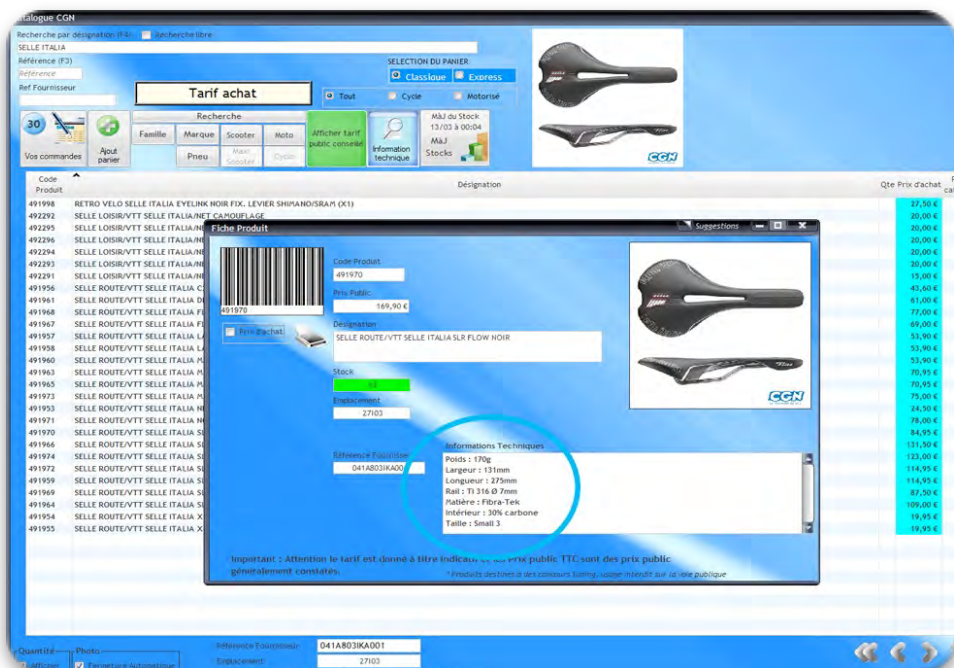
atalogue CGN

Recherche par désignation (F4) Recherche libre
SELLE ITALIA
Référence (F3)
Référence
Ref Fournisseur

Tarif achat

SELECTION DU PANIER
Classique Express
Tout Cycle Motorisé

Recherche
Famille Marque Scooter Moto
Pneu Maxi Scooter Cyclo

30 Vos commandes
Ajout panier
Afficher tarif public conseillé
Information technique
MàJ du Stock 13/03 à 00:04
MàJ Stocks

CGN

| Code Produit | Désignation | Qte | Prix d'achat |
|---|---|---|---|
| 491998 | RETRO VELO SELLE ITALIA EYELINK NOIR FIX. LEVIER SHIMANO/SRAM (X1) | | 27,50 € |
| 492292 | SELLE LOISIR/VTT SELLE ITALIA/NET CAMOUFLAGE | | 20,00 € |
| 492295 | SELLE LOISIR/VTT SELLE ITALIA/NI | | 20,00 € |
| 492296 | SELLE LOISIR/VTT SELLE ITALIA/NI | | 20,00 € |
| 492294 | SELLE LOISIR/VTT SELLE ITALIA/NI | | 20,00 € |
| 492293 | SELLE LOISIR/VTT SELLE ITALIA/NI | | 20,00 € |
| 492291 | SELLE LOISIR/VTT SELLE ITALIA/NI | | 15,00 € |
| 491956 | SELLE ROUTE/VTT SELLE ITALIA C | | 43,60 € |
| 491961 | SELLE ROUTE/VTT SELLE ITALIA D | | 61,00 € |
| 491968 | SELLE ROUTE/VTT SELLE ITALIA F | | 77,00 € |
| 491967 | SELLE ROUTE/VTT SELLE ITALIA F | | 69,00 € |
| 491957 | SELLE ROUTE/VTT SELLE ITALIA L | | 53,90 € |
| 491958 | SELLE ROUTE/VTT SELLE ITALIA L | | 53,90 € |
| 491960 | SELLE ROUTE/VTT SELLE ITALIA M | | 53,90 € |
| 491963 | SELLE ROUTE/VTT SELLE ITALIA M | | 70,95 € |
| 491965 | SELLE ROUTE/VTT SELLE ITALIA M | | 70,95 € |
| 491973 | SELLE ROUTE/VTT SELLE ITALIA M | | 75,00 € |
| 491953 | SELLE ROUTE/VTT SELLE ITALIA N | | 24,50 € |
| 491971 | SELLE ROUTE/VTT SELLE ITALIA N | | 78,00 € |
| 491970 | SELLE ROUTE/VTT SELLE ITALIA S | | 84,95 € |
| 491966 | SELLE ROUTE/VTT SELLE ITALIA S | | 131,50 € |
| 491974 | SELLE ROUTE/VTT SELLE ITALIA S | | 123,00 € |
| 491972 | SELLE ROUTE/VTT SELLE ITALIA S | | 114,95 € |
| 491959 | SELLE ROUTE/VTT SELLE ITALIA S | | 114,95 € |
| 491969 | SELLE ROUTE/VTT SELLE ITALIA S | | 87,50 € |
| 491964 | SELLE ROUTE/VTT SELLE ITALIA S | | 109,00 € |
| 491954 | SELLE ROUTE/VTT SELLE ITALIA X | | 19,95 € |
| 491955 | SELLE ROUTE/VTT SELLE ITALIA X | | 19,95 € |

Fiche Produit
Suggestions
491970
Prix d'achat
Code Produit
491970
Prix Public
169,90 €
Désignation
SELLE ROUTE/VTT SELLE ITALIA SLR FLOW NOIR
Stock
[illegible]
Emplacement
27I03
Référence Fournisseur
041A803IKA00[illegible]
Informations Techniques
Poids : 170g
Largeur : 131mm
Longueur : 275mm
Rail : Ti 316 Ø 7mm
Matière : Fibra-Tek
Intérieur : 30% carbone
Taille : Small 3
CGN
Important : Attention le tarif est donné à titre indicatif et les prix public TTC sont des prix public généralement constatés.
* Produits destinés à des concours Karting, usage interdit sur la voie publique

Quantité
Photo
Fermeture automatique
Référence Fournisseur 041A803IKA001
Emplacement 27I03